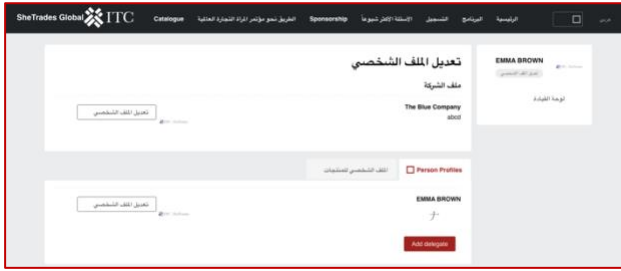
SheTrades Global ITC Catalogue الطريق نحو مؤتمر المرأة التجارة العالمية Sponsorship الأسئلة الأكثر شيوعاً التسجيل البرنامج الرئيسية عربي

EMMA BROWN
تعديل الملف الشخصي
لوحة القيادة

تعديل الملف الشخصي
ملف الشركة
The Blue Company
abcd
تعديل الملف الشخصي

Person Profiles
الملف الشخصي للمنتجات

EMMA BROWN
تعديل الملف الشخصي
Add delegate